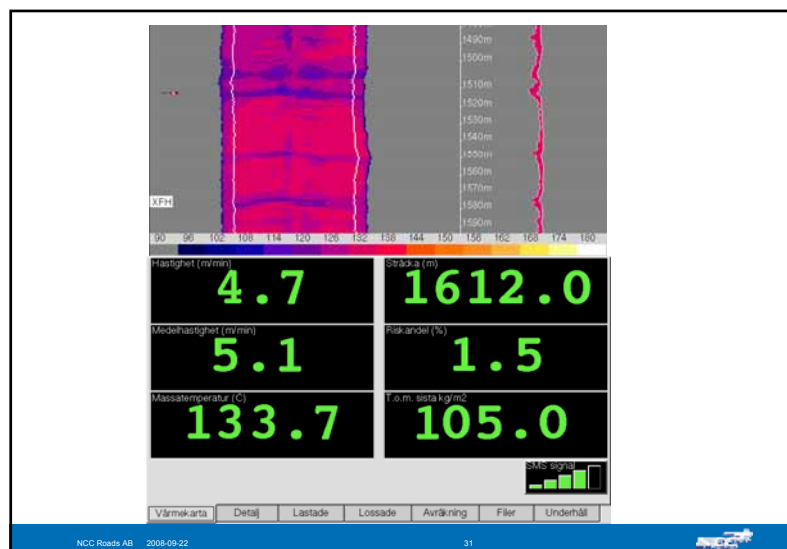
1490m
1500m
1510m
1520m
1530m
1540m
1550m
1560m
1570m
1580m
1590m

XFH

90 96 102 108 114 120 126 132 138 144 150 156 162 168 174 180

Hastighet (m/min)
4.7

Sträcka (m)
1612.0

Medelhastighet (m/min)
5.1

Riskandel (%)
1.5

Massatemperatur (C)
133.7

T.o.m. sista kg/m2
105.0

SMS signal

Värmekarta | Detalj | Lastade | Lossade | Avräkning | Filer | Underhåll

NCC Roads AB 2008-09-22 31